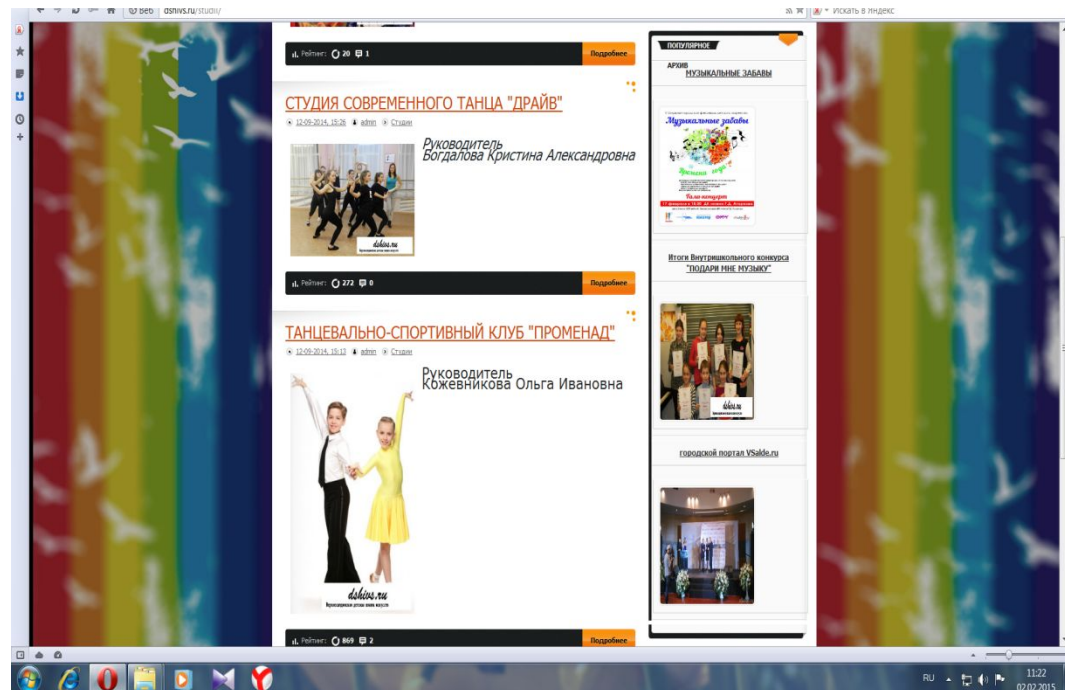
Веб dshivs.ru/studii/

Искать в Яндексе

Рейтинг: 20 1 Подробнее

СТУДИЯ СОВРЕМЕННОГО ТАНЦА "ДРАЙВ"

12-09-2014, 15:26 admin Студии

Руководитель
Богдалова Кристина Александровна

dshivs.ru

Рейтинг: 272 0 Подробнее

ТАНЦЕВАЛЬНО-СПОРТИВНЫЙ КЛУБ "ПРОМЕНАД"

12-09-2014, 15:13 admin Студии

Руководитель
Кожевникова Ольга Ивановна

dshivs.ru

Рейтинг: 869 2 Подробнее

ПОПУЛЯРНОЕ

АРХИВ
МУЗЫКАЛЬНЫЕ ЗАБАВЫ

Музыкальные забавы

Итоги Внутришкольного конкурса "ПОДАРИ МНЕ МУЗЫКУ"

dshivs.ru

городской портал VSalde.ru

RU 11:22 02.02.2015